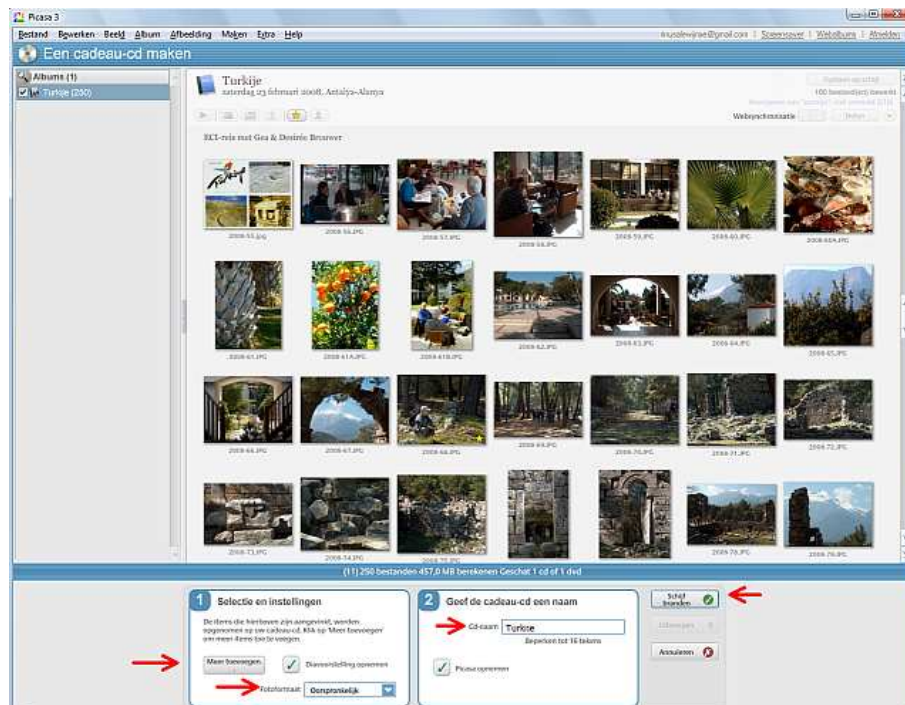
Picasa 3

Bestand Bewerken Beeld Album Afbeelding Maken Extra Help

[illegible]@gmail.com | Screensaver | Webalbums | Afmelden

Een cadeau-cd maken

Albums (1)

Turkije (250)

Turkije

zaterdag 23 februari 2008, Antalya-Alanya

ECI-reis met Gea & Desirée Brouwer

Websynchronisatie

2008-55.jpg 2008-56.JPG 2008-57.JPG 2008-58.JPG 2008-59.JPG 2008-60.JPG 2008-60A.JPG

2008-61.JPG 2008-61A.JPG 2008-61B.JPG 2008-62.JPG 2008-63.JPG 2008-64.JPG 2008-65.JPG

2008-66.JPG 2008-67.JPG 2008-68.JPG 2008-69.JPG 2008-70.JPG 2008-71.JPG 2008-72.JPG

2008-73.JPG 2008-74.JPG 2008-75.JPG 2008-78.JPG 2008-79.JPG

(11) 250 bestanden 457,0 MB berekenen Geschat 1 cd of 1 dvd

1 Selectie en instellingen

De items die hierboven zijn aangevinkt, worden opgenomen op uw cadeau-cd. Klik op 'Meer toevoegen' om meer items toe te voegen.

Meer toevoegen

Diavoorstelling opnemen

Fotoformaat Oorspronkelijk

2 Geef de cadeau-cd een naam

Cd-naam Turkije

Beperken tot 16 tekens

Picasa opnemen

Schijf branden

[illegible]

Annuleren